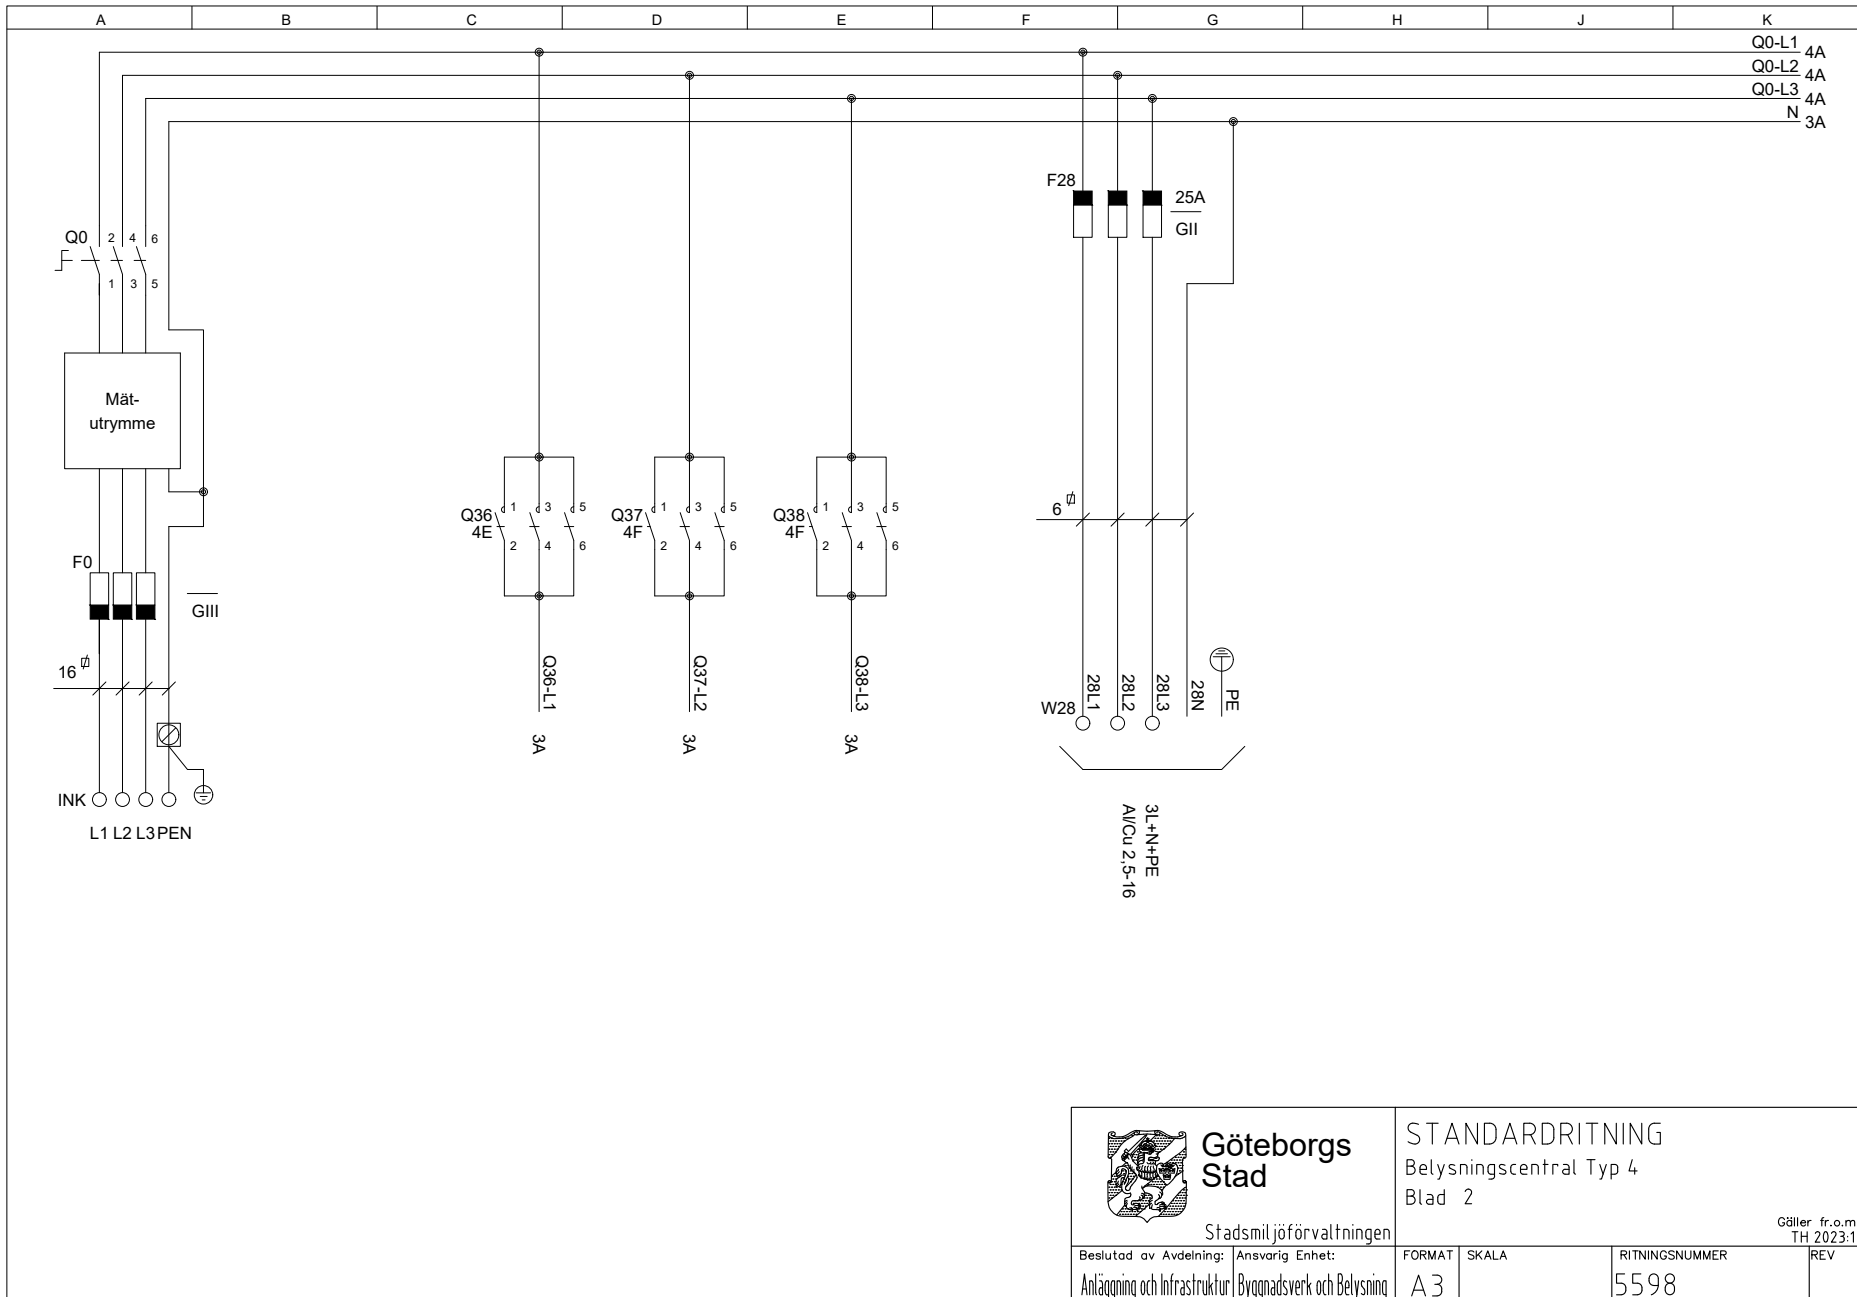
A B C D E F G H J K

Q0-L1 4A
Q0-L2 4A
Q0-L3 4A
N 3A

F28
25A
GII

Q0 2 4 6
1 3 5

Mät-utrymme

Q36 4E 1 3 5 2 4 6
Q37 4F 1 3 5 2 4 6
Q38 4F 1 3 5 2 4 6

6 $\varnothing$

F0
GIII

16 $\varnothing$

Q36-L1
3A
Q37-L2
3A
Q38-L3
3A

W28 28L1 28L2 28L3 28N PE

3L+N+PE
Al/Cu 2,5-16

INK
L1 L2 L3 PEN

Göteborgs Stad
Stadsmiljöförvaltningen
STANDARDRITNING
Belysningscentral Typ 4
Blad 2
Gäller fr.o.m
TH 2023:1

| Beslutad av Avdelning: | Ansvarig Enhet: | FORMAT | SKALA | RITNINGSNUMMER | REV |
|---|---|---|---|---|---|
| Anläggning och Infrastruktur | Byggnadsverk och Belysning | A3 | | 5598 | |